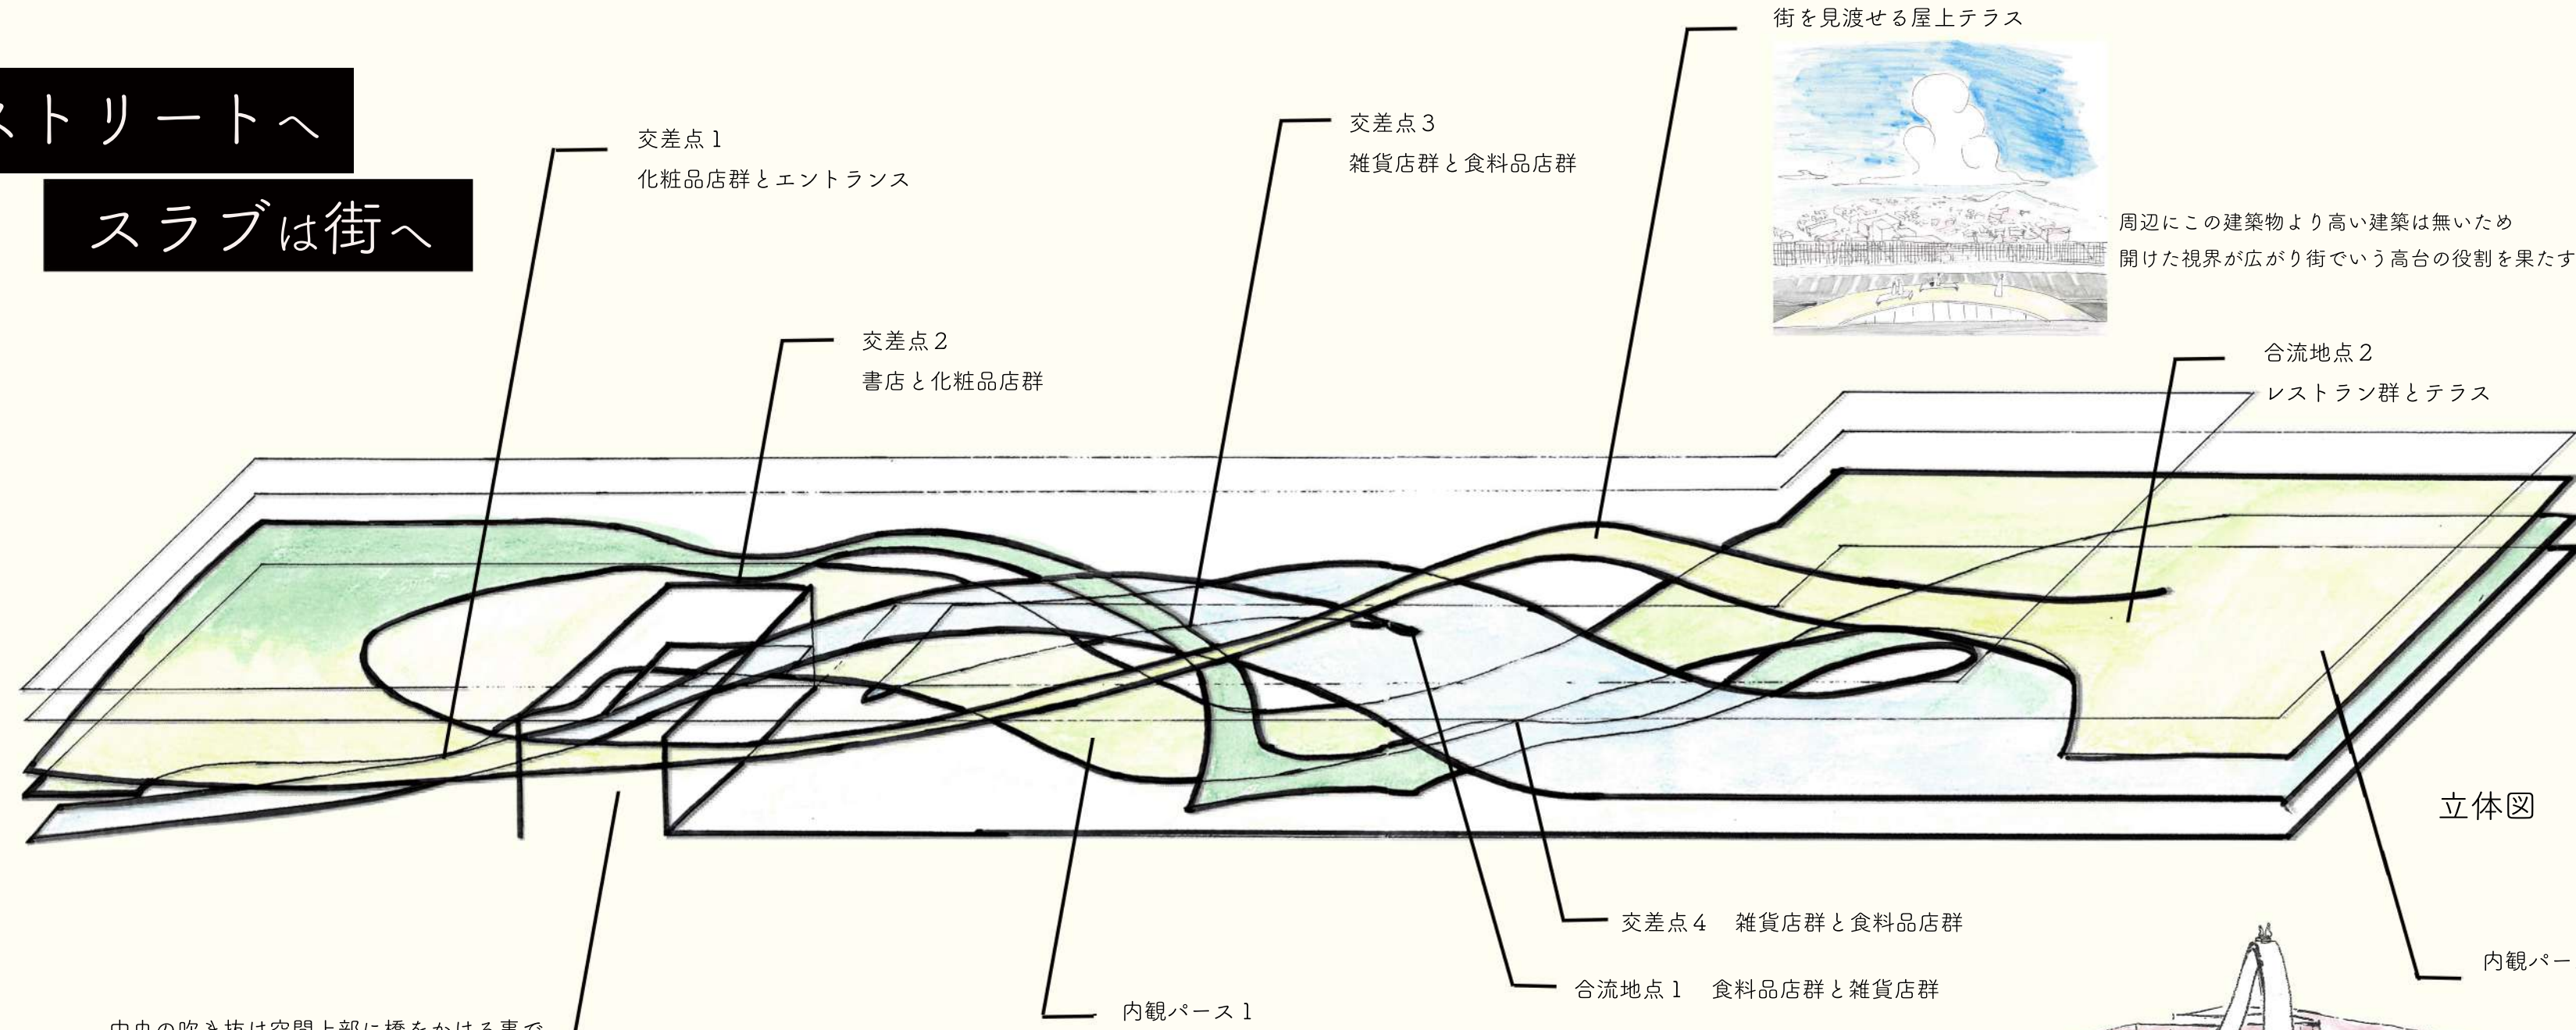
ストリートへ

スラブは街へ

交差点１
化粧品店群とエントランス

交差点２
書店と化粧品店群

交差点３
雑貨店群と食料品店群

街を見渡せる屋上テラス

周辺にこの建築物より高い建築は無いため
開けた視界が広がり街でいう高台の役割を果たす

合流地点２
レストラン群とテラス

立体図

交差点４　雑貨店群と食料品店群

合流地点１　食料品店群と雑貨店群

内観パース１

内観パー

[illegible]